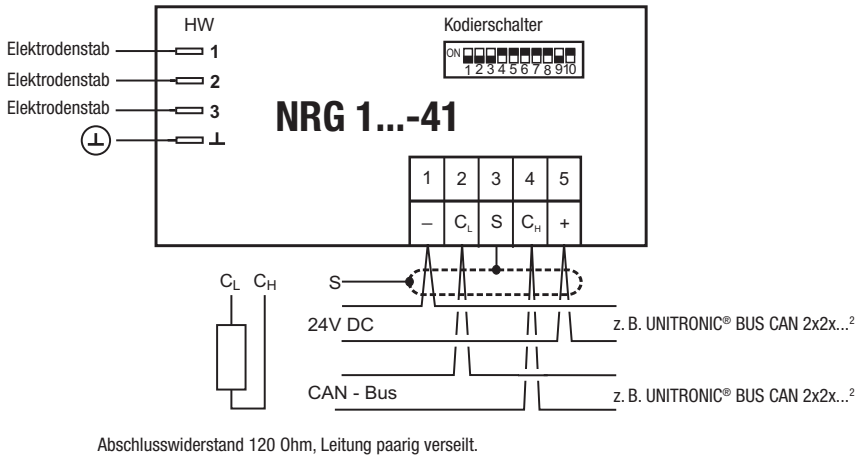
HW

Kodierschalter

ON 1 2 3 4 5 6 7 8 9 10

Elektrodenstab 1
Elektrodenstab 2
Elektrodenstab 3
⊥ ⊥

NRG 1...-41

| 1 | 2 | 3 | 4 | 5 |
|---|---|---|---|---|
| – | $C_L$ | S | $C_H$ | + |

$C_L$ $C_H$

S

24V DC

z. B. UNITRONIC® BUS CAN 2x2x...²

CAN - Bus

z. B. UNITRONIC® BUS CAN 2x2x...²

Abschlusswiderstand 120 Ohm, Leitung paarig verseilt.